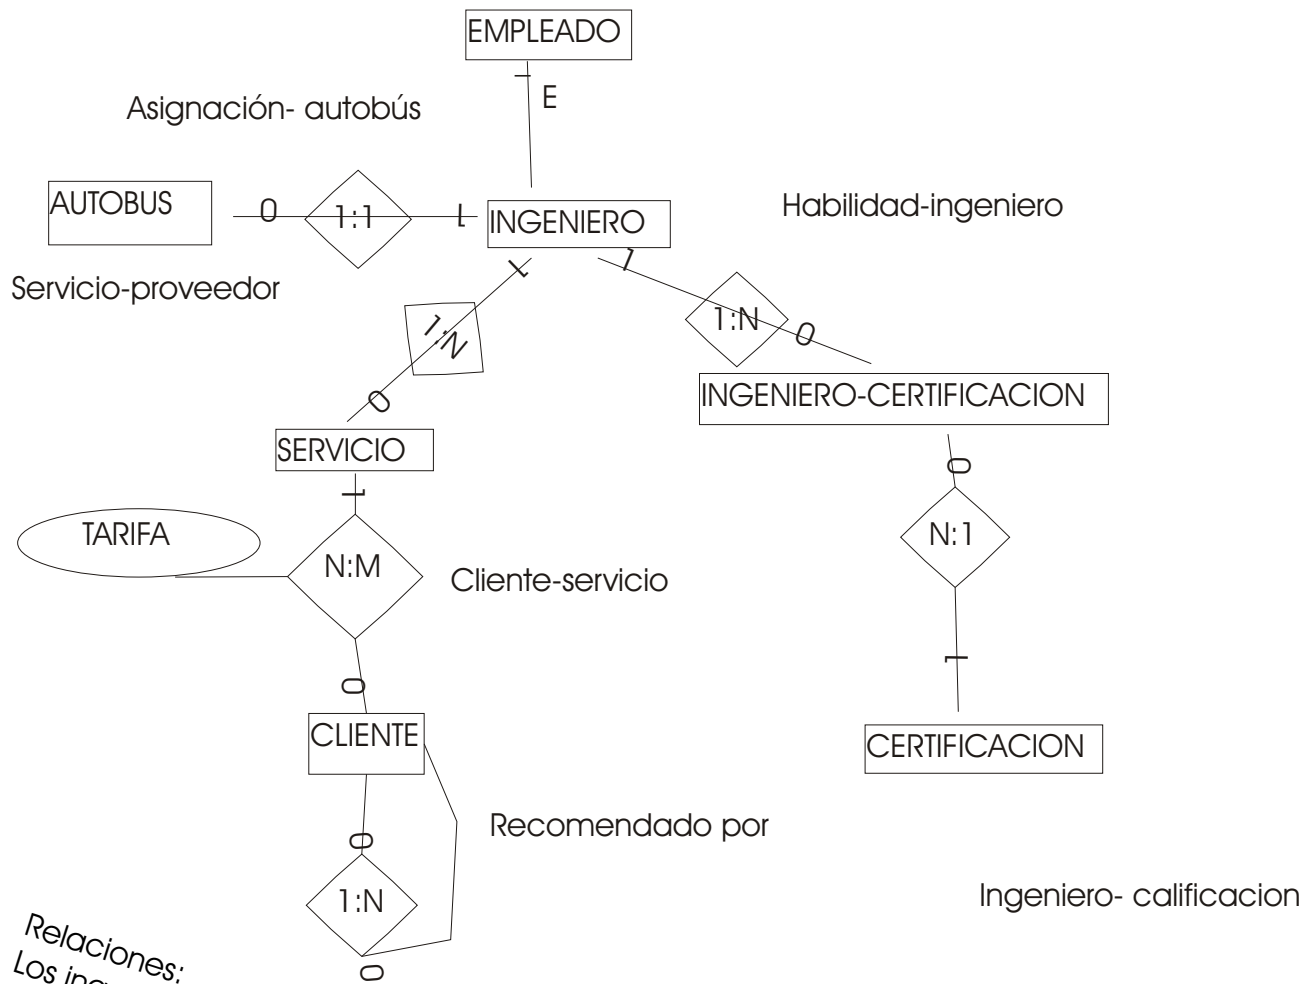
EMPLEADO

E

Asignación- autobús

AUTOBUS

0

1:1

INGENIERO

Habilidad-ingeniero

Servicio-proveedor

1:N

1:N

0

0

INGENIERO-CERTIFICACION

SERVICIO

0

TARIFA

N:M

Cliente-servicio

N:1

0

CLIENTE

CERTIFICACION

0

Recomendado por

1:N

Ingeniero- calificacion

0

Relaciones:
Los ing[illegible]